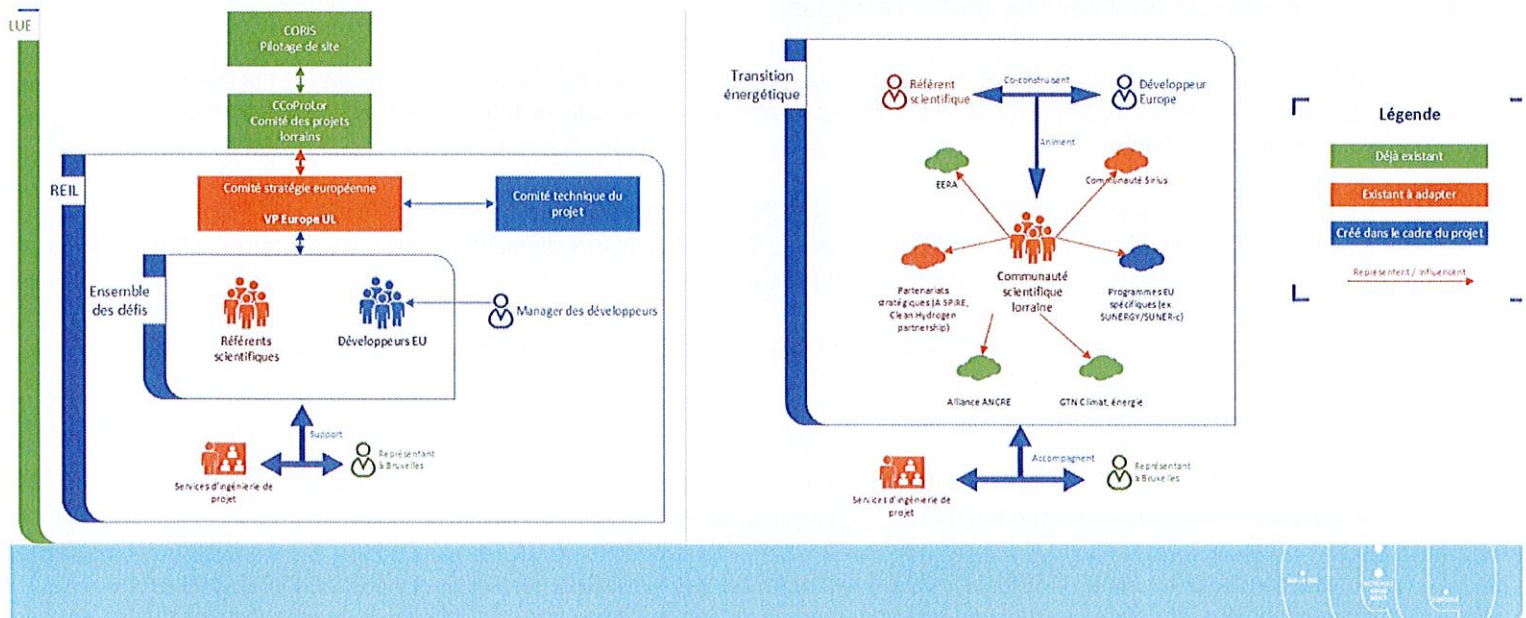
LUE

CORIS
Pilotage de site

CCoProLor
Comité des projets lorrains

REIL

Comité stratégie européenne
VP Europe UL

Comité technique du projet

Ensemble des défis

Référents scientifiques

Développeurs EU

Manager des développeurs

Support

Services d'ingénierie de projet

Représentant à Bruxelles

Transition énergétique

Référent scientifique

Co-construisent

Développeur Europe

Animent

EERA

Communauté Sirius

Partenariats stratégiques (A.SPIRE, Clean Hydrogen partnership)

Communauté scientifique lorraine

Programmes EU spécifiques (ex SUNERGY/SUNER-c)

Alliance ANCRE

GTN Climat, énergie

Accompagnent

Services d'ingénierie de projet

Représentant à Bruxelles

Légende

Déjà existant

Existant à adapter

Créé dans le cadre du projet

Représentent / Influencent